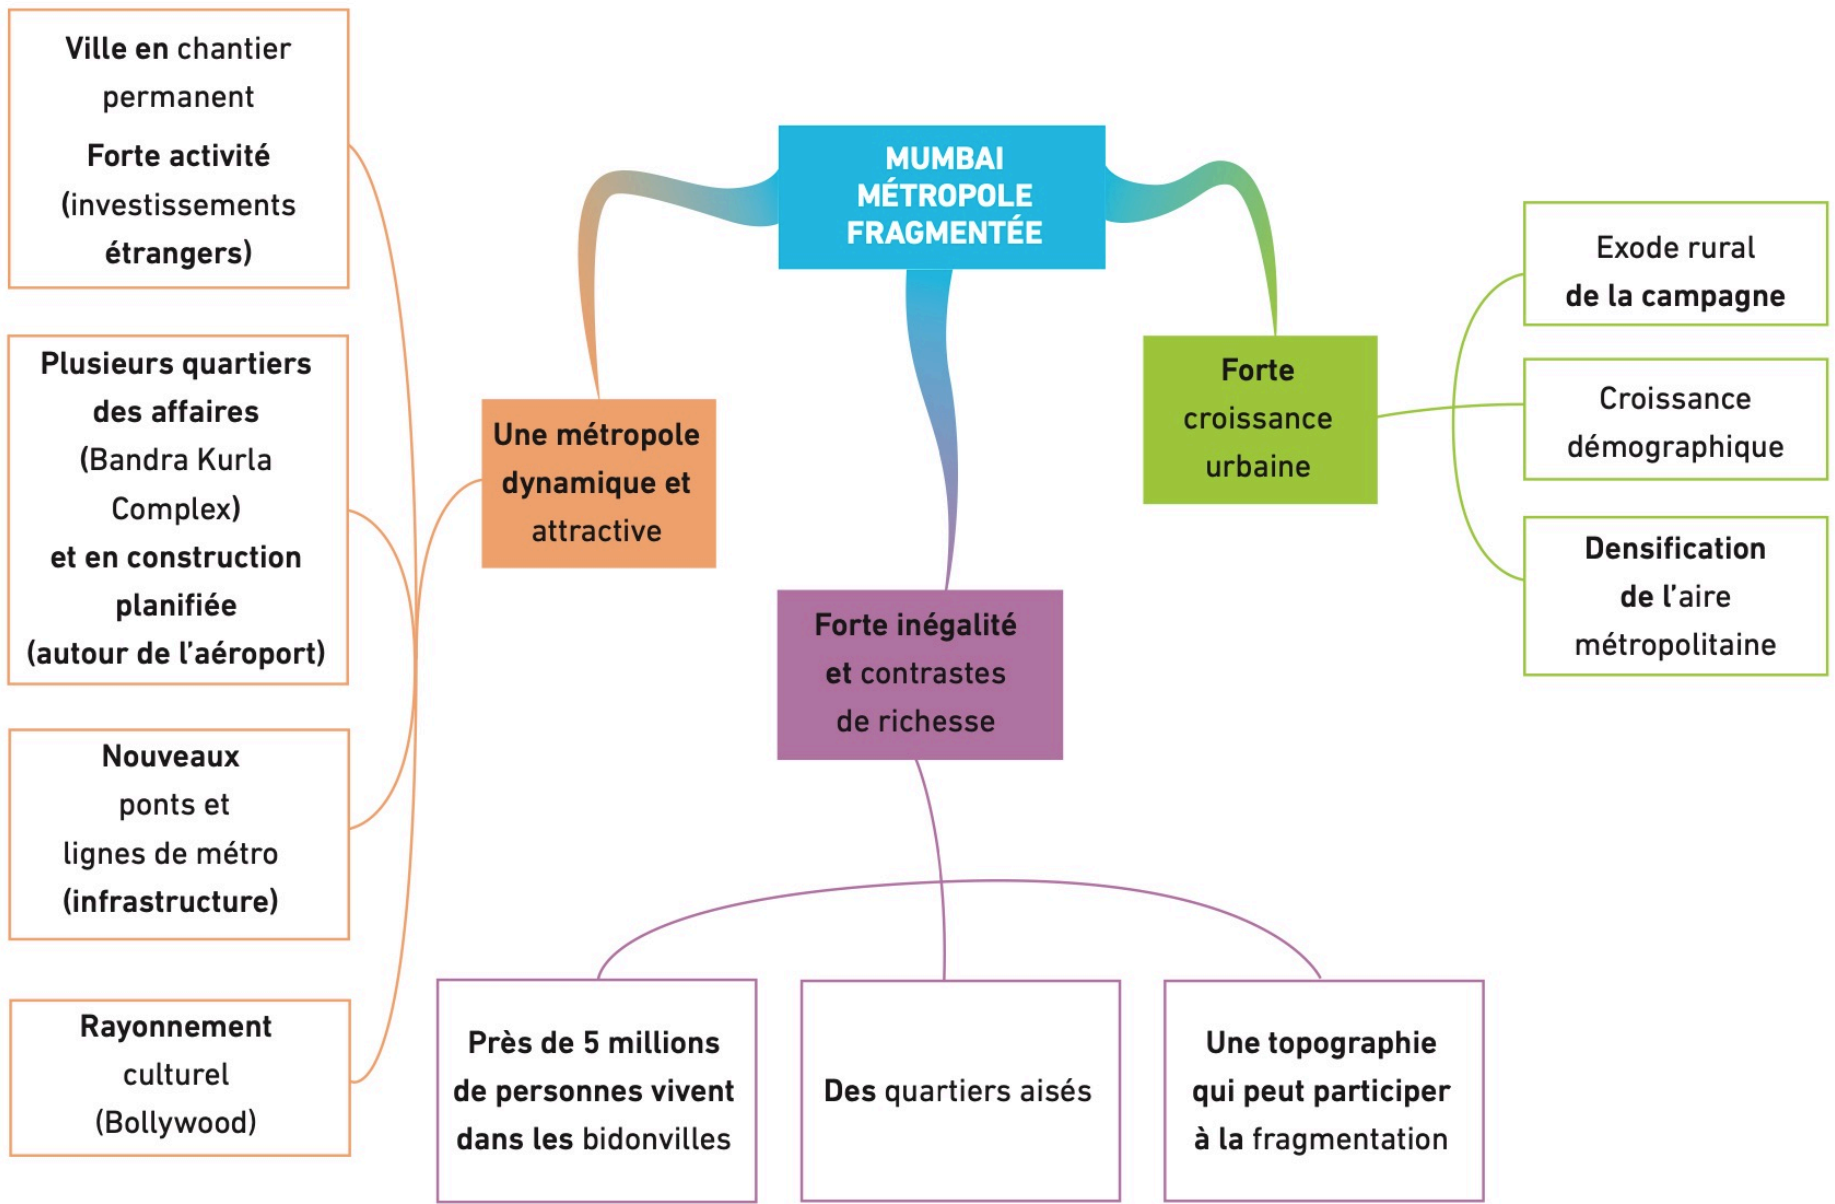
MUMBAI MÉTROPOLE FRAGMENTÉE

Une métropole dynamique et attractive

Ville en chantier permanent
Forte activité (investissements étrangers)

Plusieurs quartiers des affaires (Bandra Kurla Complex) et en construction planifiée (autour de l'aéroport)

Nouveaux ponts et lignes de métro (infrastructure)

Rayonnement culturel (Bollywood)

Forte inégalité et contrastes de richesse

Près de 5 millions de personnes vivent dans les bidonvilles

Des quartiers aisés

Une topographie qui peut participer à la fragmentation

Forte croissance urbaine

Exode rural de la campagne

Croissance démographique

Densification de l'aire métropolitaine